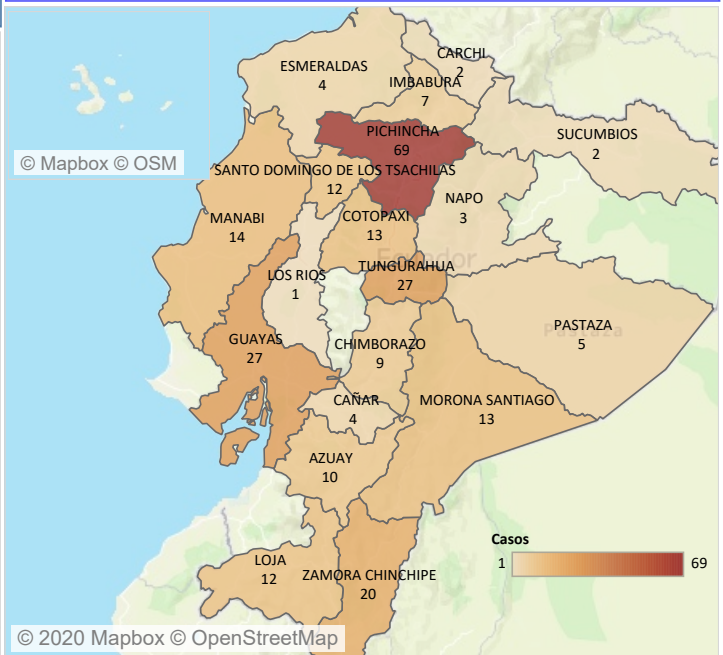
© Mapbox © OSM

ESMERALDAS
4

CARCHI
2

IMBABURA
7

PICHINCHA
69

SUCUMBIOS
2

SANTO DOMINGO DE LOS TSACHILAS
12

NAPO
3

MANABI
14

COTOPAXI
13

Ecuador

TUNGURAHUA
27

LOS RIOS
1

PASTAZA
5

GUAYAS
27

CHIMBORAZO
9

CAÑAR
4

MORONA SANTIAGO
13

AZUAY
10

Casos
1
69

LOJA
12

ZAMORA CHINCHIPE
20

© 2020 Mapbox © OpenStreetMap